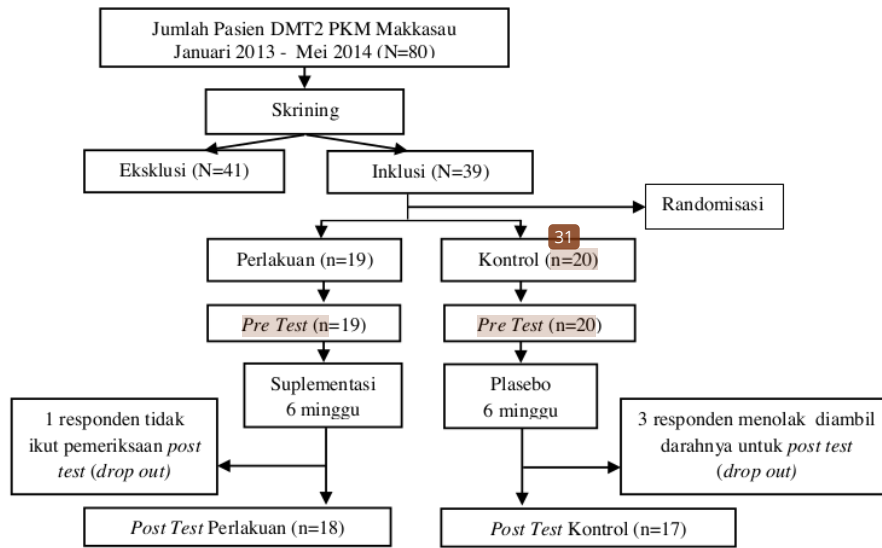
Jumlah Pasien DMT2 PKM Makkasau
Januari 2013 - Mei 2014 (N=80)

Skrining

Eksklusi (N=41)

Inklusi (N=39)

Randomisasi

Perlakuan (n=19)

31

Kontrol (n=20)

*Pre Test* (n=19)

*Pre Test* (n=20)

Suplementasi
6 minggu

Plasebo
6 minggu

1 responden tidak ikut pemeriksaan *post test* (*drop out*)

3 responden menolak diambil darahnya untuk *post test* (*drop out*)

*Post Test* Perlakuan (n=18)

*Post Test* Kontrol (n=17)